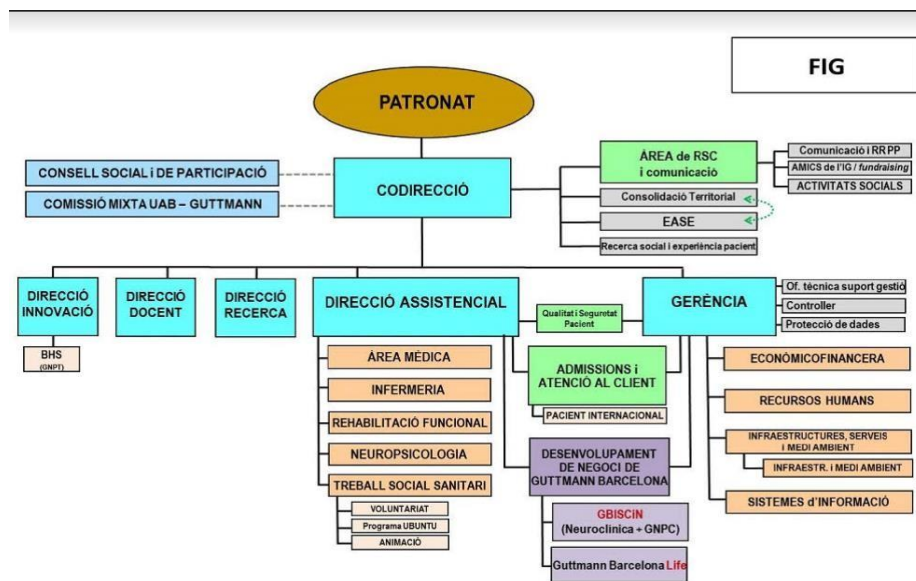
FIG

PATRONAT

CONSELL SOCIAL i DE PARTICIPACIÓ

COMISSIÓ MIXTA UAB – GUTTMANN

CODIRECCIÓ

ÀREA de RSC i comunicació

Comunicació i RRPP

AMICS de l'IG / fundraising

ACTIVITATS SOCIALS

Consolidació Territorial

EASE

Recerca social i experiència pacient

DIRECCIÓ INNOVACIÓ

BHS (GNPT)

DIRECCIÓ DOCENT

DIRECCIÓ RECERCA

DIRECCIÓ ASSISTENCIAL

Qualitat i Seguretat Pacient

GERÈNCIA

Of. tècnica suport gestió

Controller

Protecció de dades

ÀREA MÈDICA

INFERMERIA

REHABILITACIÓ FUNCIONAL

NEUROPSICOLOGIA

TREBALL SOCIAL SANITARI

VOLUNTARIAT

Programa UBUNTU

ANIMACIÓ

ADMISSIONS i ATENCIÓ AL CLIENT

PACIENT INTERNACIONAL

DESENVOLUPAMENT DE NEGOCI DE GUTTMANN BARCELONA

GBISCIN (Neuroclinica + GNPC)

Guttmann Barcelona Life

ECONÒMICOFINANCERA

RECURSOS HUMANS

INFRAESTRUCTURES, SERVEIS i MEDI AMBIENT

INFRAESTR. i MEDI AMBIENT

SISTEMES D'INFORMACIÓ